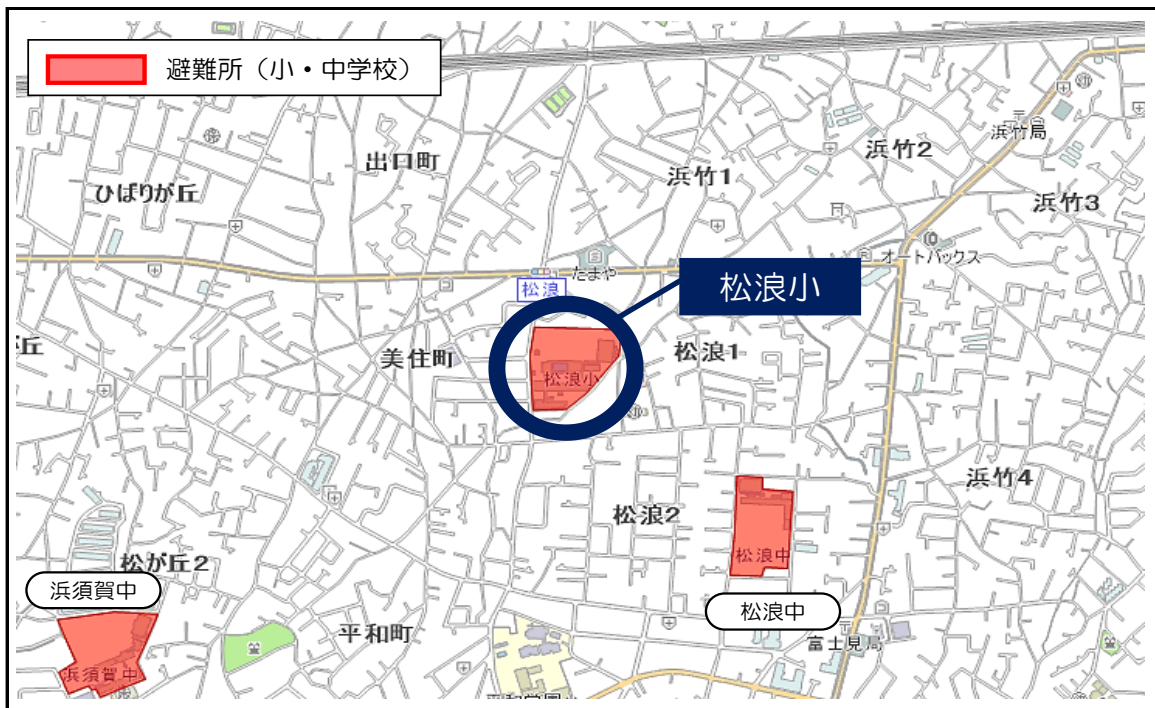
避難所（小・中学校）

出口町

ひばりが丘

浜竹1

浜竹2

浜竹局

浜竹3

たまや

オートバックス

松浪

松浪小

丘

美住町

松浪小

松浪1

浜竹4

松浪2

松浪中

松が丘2

浜須賀中

松浪中

平和町

富士見局

浜須賀中

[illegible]